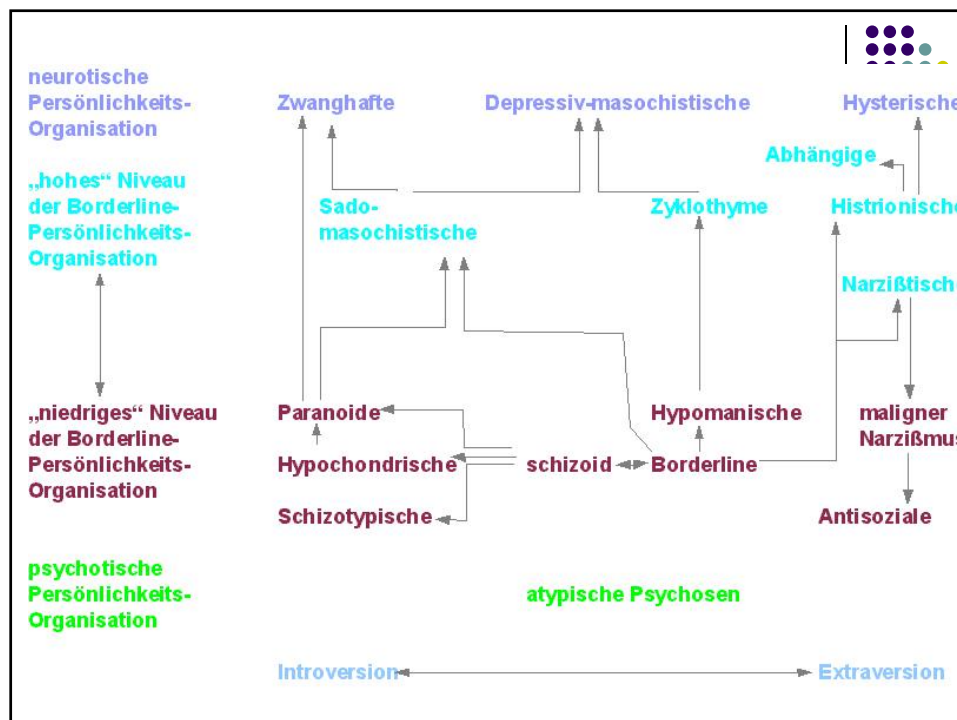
neurotische Persönlichkeits-Organisation

„hohes“ Niveau der Borderline-Persönlichkeits-Organisation

„niedriges“ Niveau der Borderline-Persönlichkeits-Organisation

psychotische Persönlichkeits-Organisation

Zwanghafte

Depressiv-masochistische

Hysterische

Abhängige

Sado-masochistische

Zyklothyme

Histrionische

Narzißtische

Paranoide

Hypomanische

maligner Narzißmus

Hypochondrische

schizoid

Borderline

Schizotypische

Antisoziale

atypische Psychosen

Introversion

Extraversion